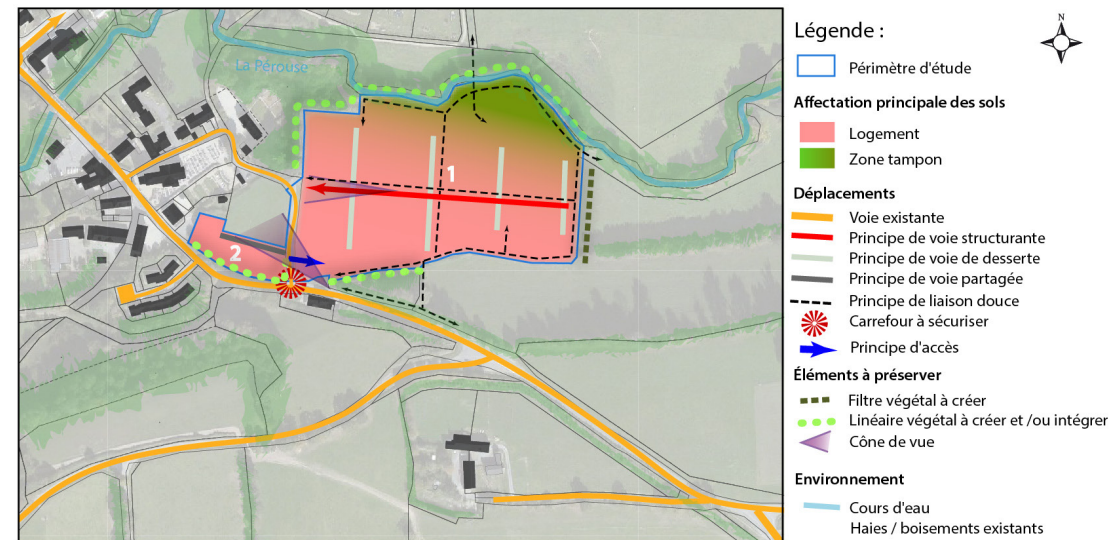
La Pérouse

1

2

Légende :

N

Périmètre d'étude

Affectation principale des sols

Logement

Zone tampon

Déplacements

Voie existante

Principe de voie structurante

Principe de voie de desserte

Principe de voie partagée

Principe de liaison douce

Carrefour à sécuriser

Principe d'accès

Éléments à préserver

Filtre végétal à créer

Linéaire végétal à créer et /ou intégrer

Cône de vue

Environnement

Cours d'eau

Haies / boisements existants